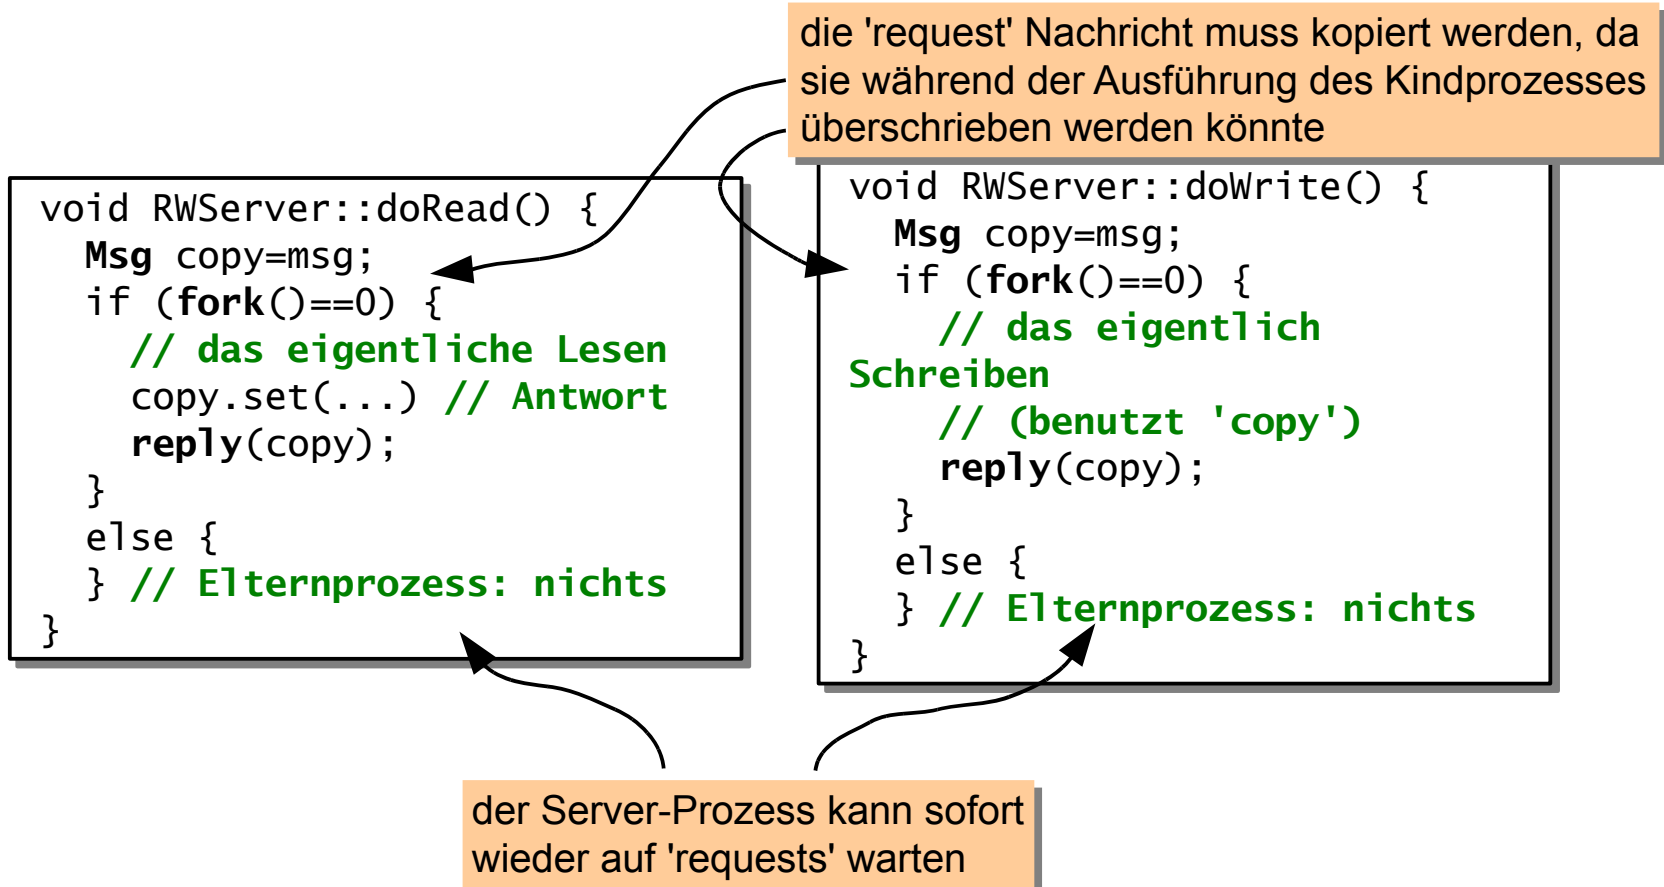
die 'request' Nachricht muss kopiert werden, da sie während der Ausführung des Kindprozesses überschrieben werden könnte

void RWServer::doRead() {
  Msg copy=msg;
  if (fork()==0) {
    // das eigentliche Lesen
    copy.set(...) // Antwort
    reply(copy);
  }
  else {
  } // Elternprozess: nichts
}

void RWServer::doWrite() {
  Msg copy=msg;
  if (fork()==0) {
    // das eigentlich
Schreiben
    // (benutzt 'copy')
    reply(copy);
  }
  else {
  } // Elternprozess: nichts
}

der Server-Prozess kann sofort wieder auf 'requests' warten